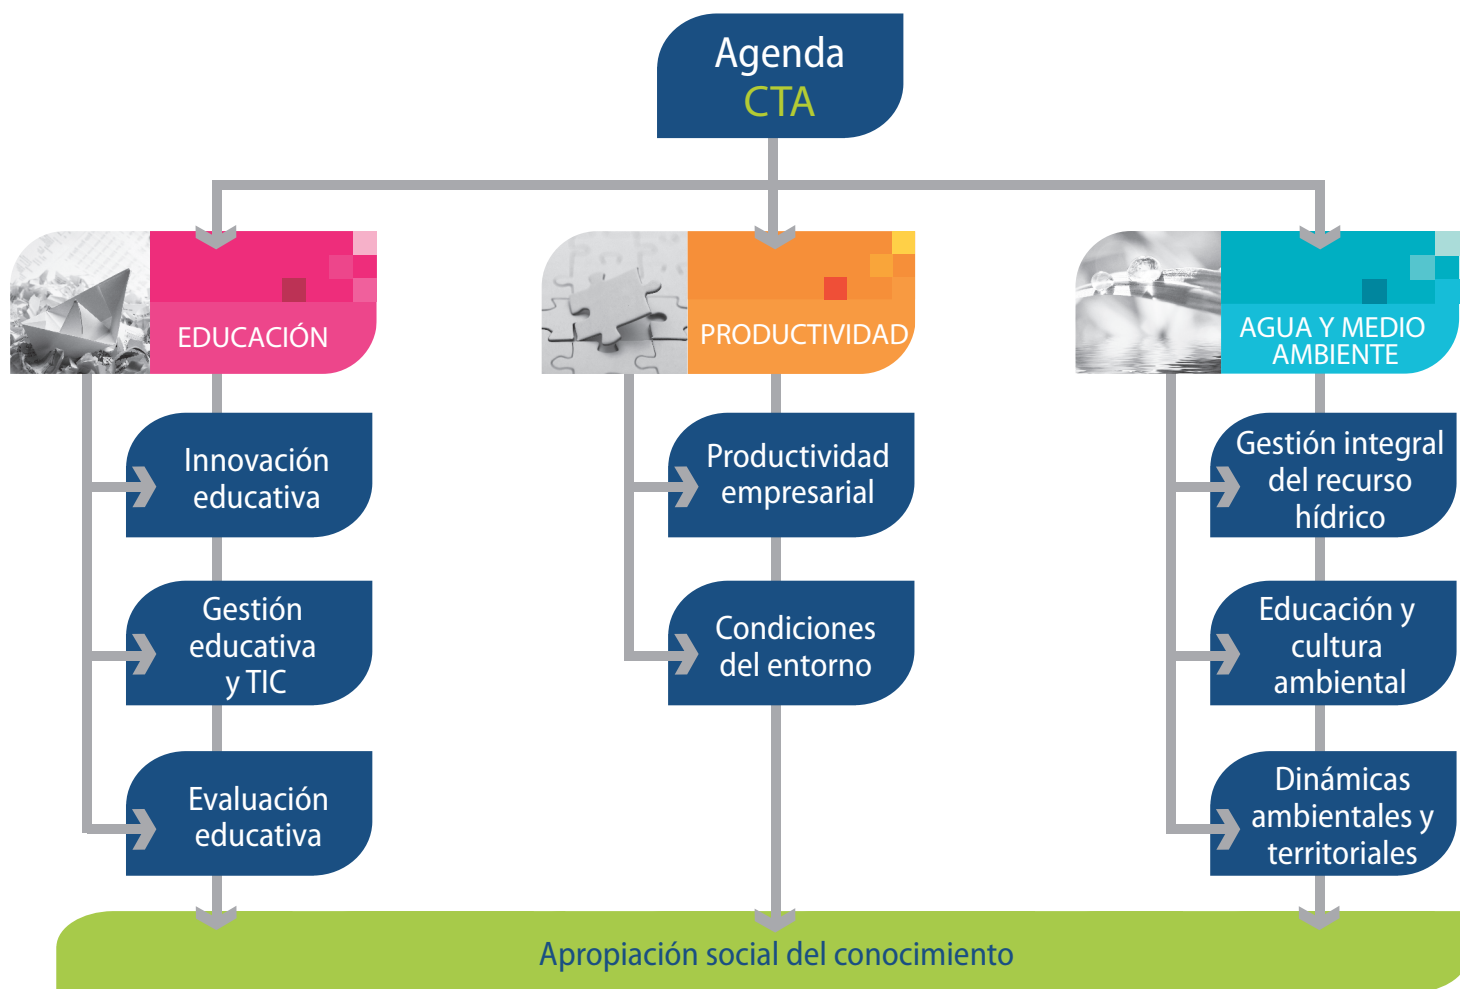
Agenda
CTA

EDUCACIÓN

Innovación educativa

Gestión educativa y TIC

Evaluación educativa

PRODUCTIVIDAD

Productividad empresarial

Condiciones del entorno

AGUA Y MEDIO AMBIENTE

Gestión integral del recurso hídrico

Educación y cultura ambiental

Dinámicas ambientales y territoriales

Apropiación social del conocimiento